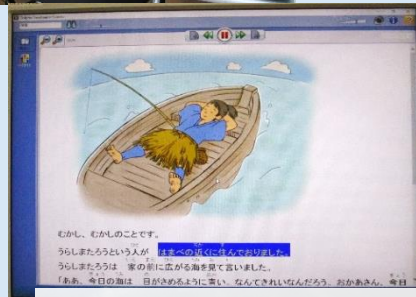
むかし、むかしのことです。

うらしまたろうという人が　はまべの近くに住んでおりました。

うらしまたろうは　家の前に広がる海を見て言いました。

「ああ、今日の海は　目がさめるように青い。なんてきれいなんだろう。おかあさん、今日